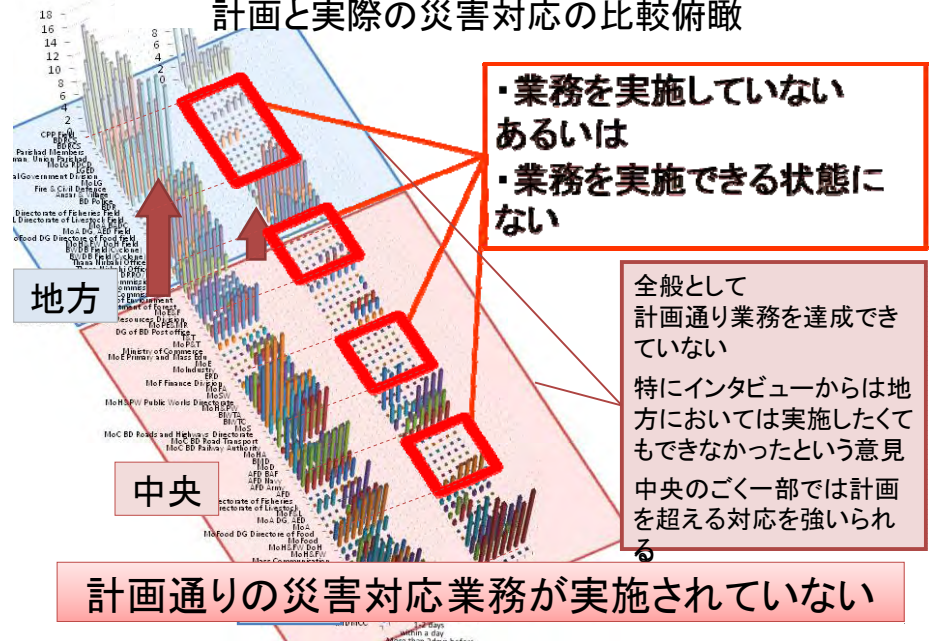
計画と実際の災害対応の比較俯瞰

18
16
14
12
10
8
6
4
2
0

8
6
4
2
0

・業務を実施していない
あるいは
・業務を実施できる状態にない

地方

全般として
計画通り業務を達成できていない

特にインタビューからは地方においては実施したくてもできなかったという意見

中央のごく一部では計画を超える対応を強いられる

中央

CPP Field
BDRCS
Parishad Members
Union Parishad
LGED
Local Government Division
MoLG
Fire & Civil Defence
BDF
BD Police
Directorate of Fisheries Field
Directorate of Livestock Field
MoFood DG Directorate of Food field
MoA DG, AED Field
BWDB Field Cyclone
Thana Nirbahi Officer
DRRO
Commissioner
MoEF
MoPT
DG of BD Post office
TNT
Ministry of Commerce
MoE Primary and Mass Edu
MoE
MoIndustry
EPD
MoF Finance Division
MoFA
MoSW
MoH&FW Public Works Directorate
BIWTA
BIWTC
MoC BD Roads and Highways Directorate
MoC BD Road Transport
MoC BD Railway Authority
MoHA
BDR
MoD
AFD BAF
AFD Navy
AFD Army
AFD
Directorate of Fisheries
Directorate of Livestock
MoFL
MoA DG, AED
MoA
MoFood DG Directorate of Food
MoFood
MoH&FW DoH
MoH&FW
Mass Communication
1-2 Days
within a day

計画通りの災害対応業務が実施されていない